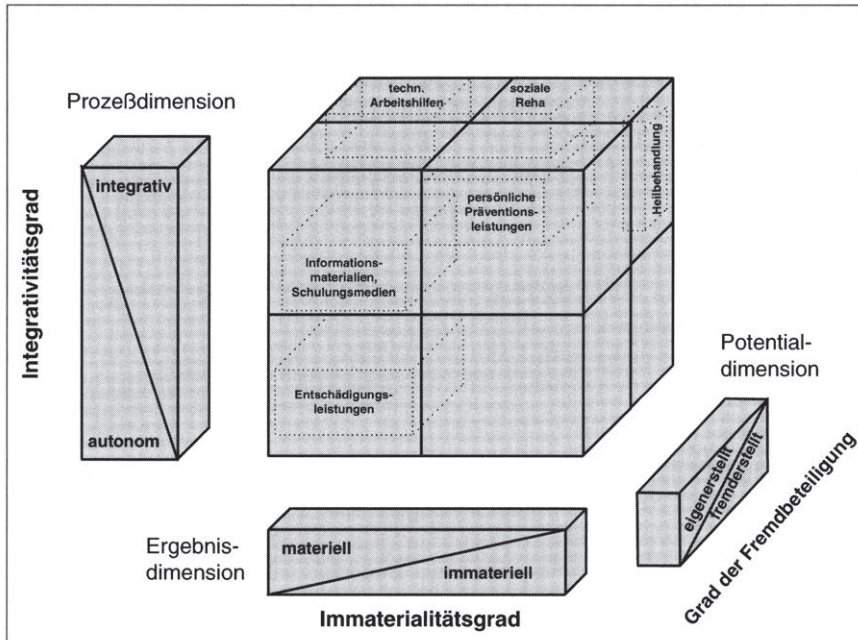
Prozeßdimension

Integrativitätsgrad

integrativ

autonom

techn. Arbeitshilfen

soziale Reha

Heilbehandlung

persönliche Präventionsleistungen

Informationsmaterialien, Schulungsmedien

Entschädigungsleistungen

Potentialdimension

eigenerstellt

fremderstellt

Grad der Fremdbeteiligung

Ergebnisdimension

materiell

immateriell

Immaterialitätsgrad